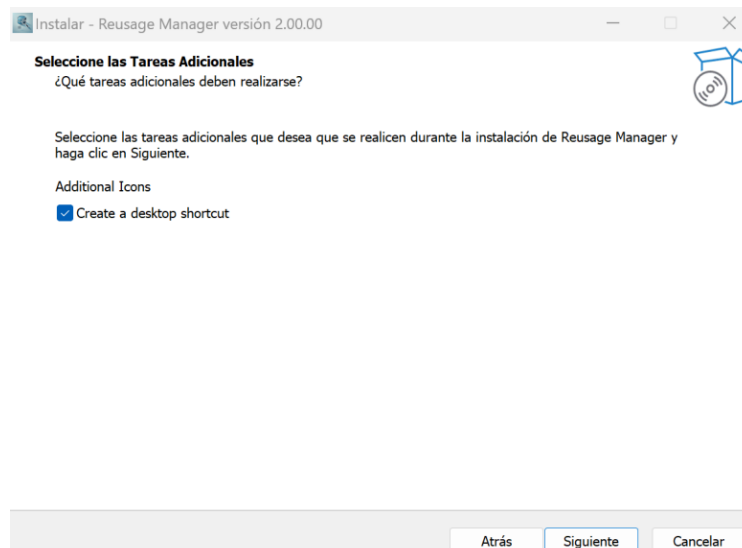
Instalar - Reusage Manager versión 2.00.00

Seleccione las Tareas Adicionales
¿Qué tareas adicionales deben realizarse?

Seleccione las tareas adicionales que desea que se realicen durante la instalación de Reusage Manager y haga clic en Siguiente.

Additional Icons

Create a desktop shortcut

Atrás Siguiente Cancelar